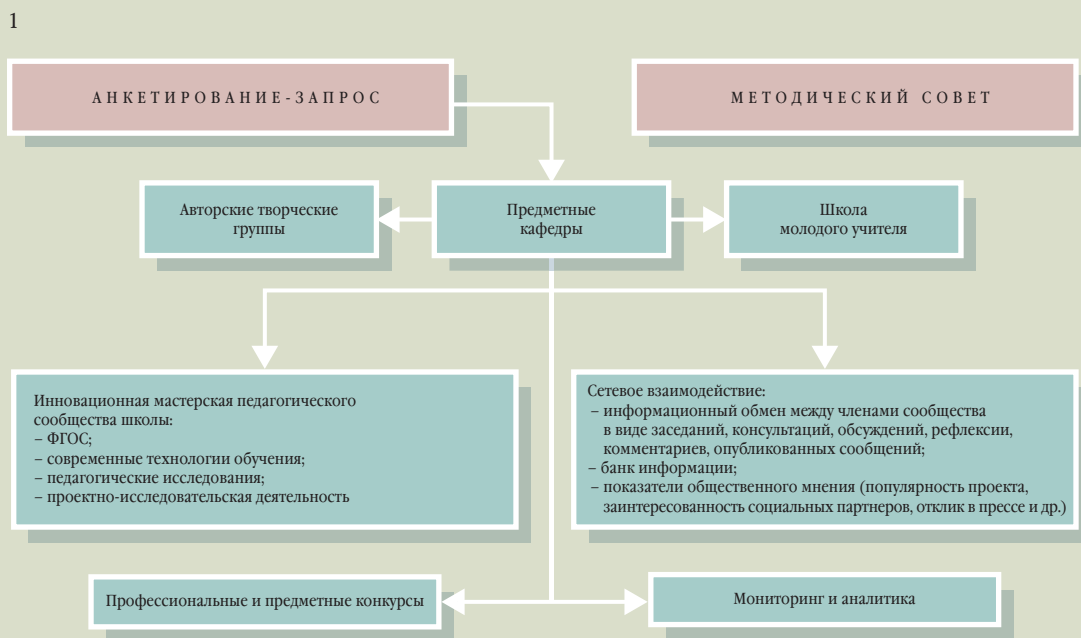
1

АНКЕТИРОВАНИЕ-ЗАПРОС

МЕТОДИЧЕСКИЙ СОВЕТ

Авторские творческие группы

Предметные кафедры

Школа молодого учителя

Инновационная мастерская педагогического сообщества школы:
– ФГОС;
– современные технологии обучения;
– педагогические исследования;
– проектно-исследовательская деятельность

Сетевое взаимодействие:
– информационный обмен между членами сообщества в виде заседаний, консультаций, обсуждений, рефлексии, комментариев, опубликованных сообщений;
– банк информации;
– показатели общественного мнения (популярность проекта, заинтересованность социальных партнеров, отклик в прессе и др.)

Профессиональные и предметные конкурсы

Мониторинг и аналитика